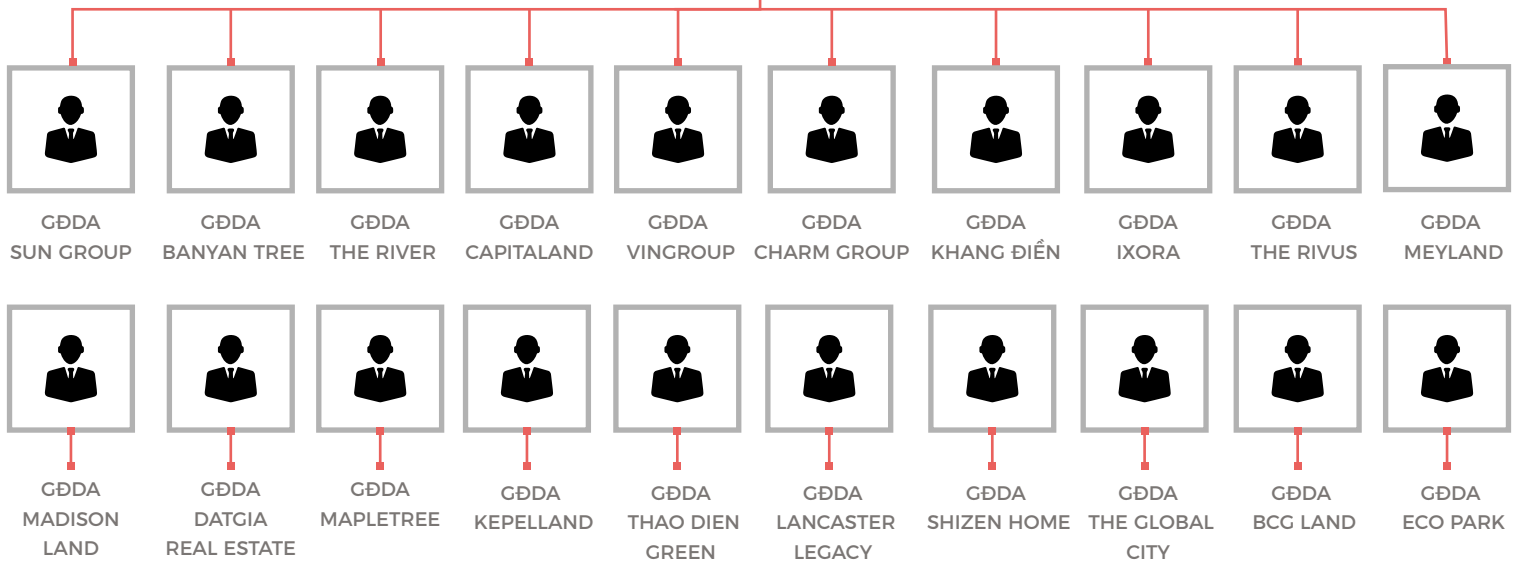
GĐDA
SUN GROUP

GĐDA
BANYAN TREE

GĐDA
THE RIVER

GĐDA
CAPITALAND

GĐDA
VINGROUP

GĐDA
CHARM GROUP

GĐDA
KHANG ĐIỀN

GĐDA
IXORA

GĐDA
THE RIVUS

GĐDA
MEYLAND

GĐDA
MADISON LAND

GĐDA
DATGIA REAL ESTATE

GĐDA
MAPLETREE

GĐDA
KEPELLAND

GĐDA
THAO DIEN GREEN

GĐDA
LANCASTER LEGACY

GĐDA
SHIZEN HOME

GĐDA
THE GLOBAL CITY

GĐDA
BCG LAND

GĐDA
ECO PARK